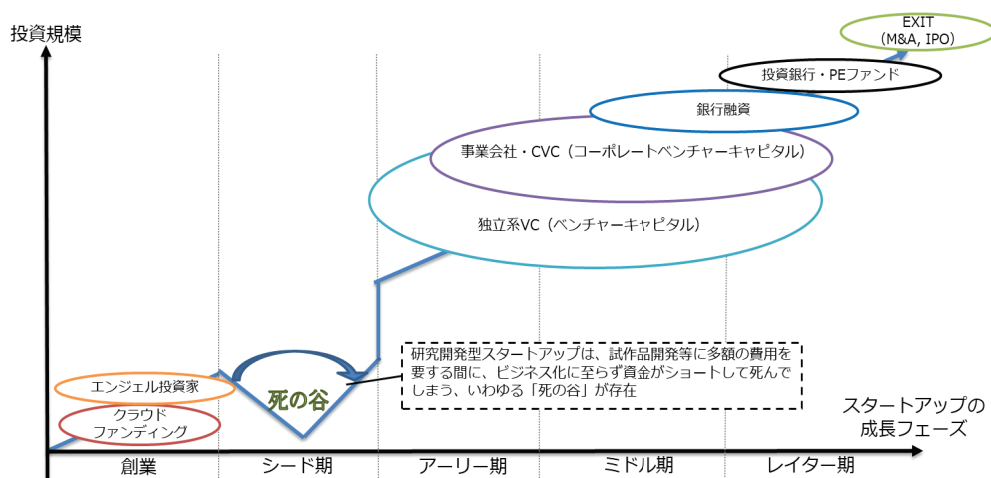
投資規模

EXIT
（M&A, IPO）

投資銀行・PEファンド

銀行融資

事業会社・CVC（コーポレートベンチャーキャピタル）

独立系VC（ベンチャーキャピタル）

研究開発型スタートアップは、試作品開発等に多額の費用を要する間に、ビジネス化に至らず資金がショートして死んでしまう、いわゆる「死の谷」が存在

エンジェル投資家

死の谷

クラウド
ファンディング

スタートアップの
成長フェーズ

創業

シード期

アーリー期

ミドル期

レイター期